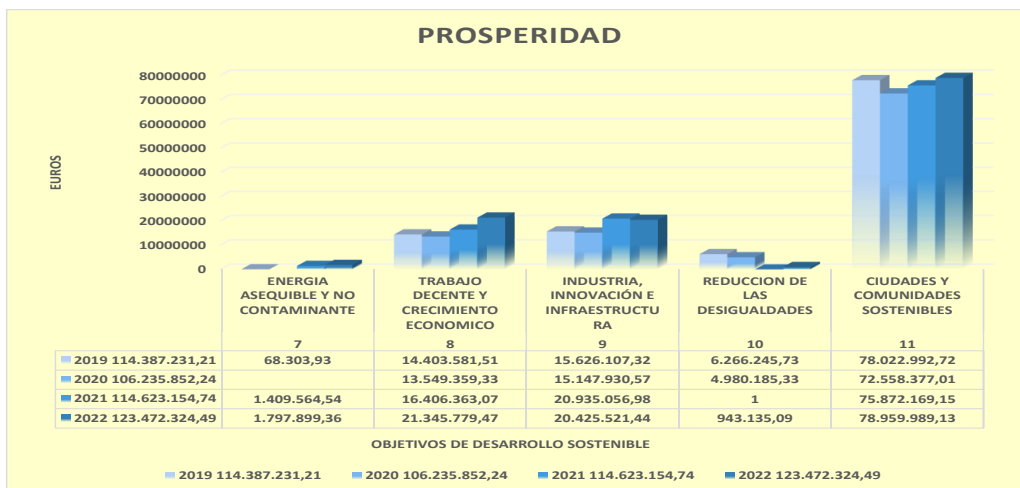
PROSPERIDAD

EUROS

80000000
70000000
60000000
50000000
40000000
30000000
20000000
10000000
0

| | ENERGIA ASEQUIBLE Y NO CONTAMINANTE 7 | TRABAJO DECENTE Y CRECIMIENTO ECONOMICO 8 | INDUSTRIA, INNOVACIÓN E INFRAESTRUCTURA 9 | REDUCCION DE LAS DESIGUALDADES 10 | CIUDADES Y COMUNIDADES SOSTENIBLES 11 |
|---|---|---|---|---|---|
| 2019 114.387.231,21 | 68.303,93 | 14.403.581,51 | 15.626.107,32 | 6.266.245,73 | 78.022.992,72 |
| 2020 106.235.852,24 | | 13.549.359,33 | 15.147.930,57 | 4.980.185,33 | 72.558.377,01 |
| 2021 114.623.154,74 | 1.409.564,54 | 16.406.363,07 | 20.935.056,98 | 1 | 75.872.169,15 |
| 2022 123.472.324,49 | 1.797.899,36 | 21.345.779,47 | 20.425.521,44 | 943.135,09 | 78.959.989,13 |

OBJETIVOS DE DESARROLLO SOSTENIBLE

2019 114.387.231,21   2020 106.235.852,24   2021 114.623.154,74   2022 123.472.324,49